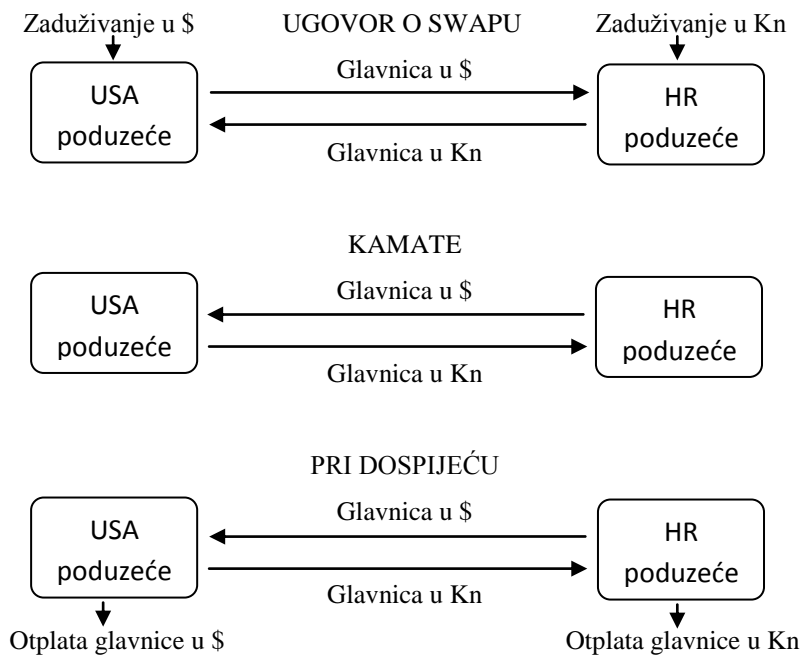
Zaduživanje u $

UGOVOR O SWAPU

Zaduživanje u Kn

USA poduzeće

Glavnica u $

Glavnica u Kn

HR poduzeće

KAMATE

USA poduzeće

Glavnica u $

Glavnica u Kn

HR poduzeće

PRI DOSPIJEĆU

USA poduzeće

Glavnica u $

Glavnica u Kn

HR poduzeće

Otplata glavnice u $

Otplata glavnice u Kn